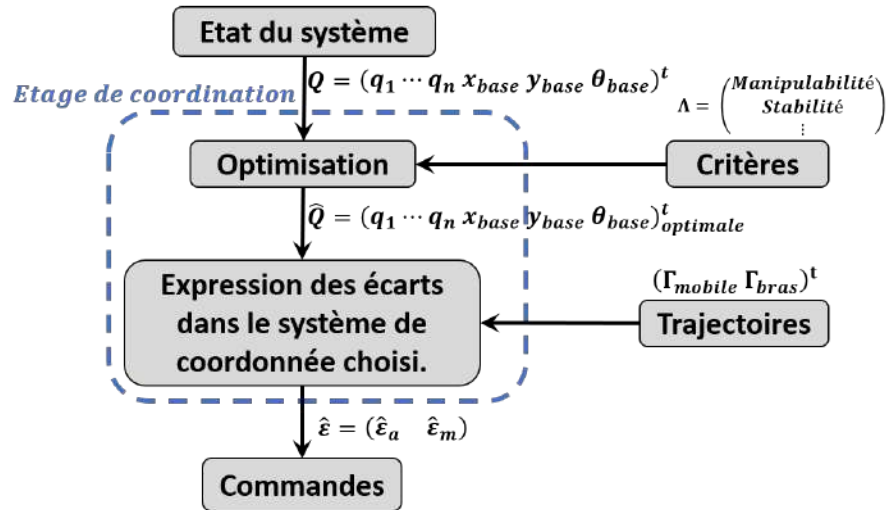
Etat du système

$Q = (q_1 \cdots q_n \; x_{base} \; y_{base} \; \theta_{base})^t$

Etage de coordination

$\Lambda = \begin{pmatrix} Manipulabilité \\ Stabilité \\ \vdots \end{pmatrix}$

Optimisation

Critères

$\widehat{Q} = (q_1 \cdots q_n \; x_{base} \; y_{base} \; \theta_{base})^t_{optimale}$

$(\Gamma_{mobile} \; \Gamma_{bras})^t$

Expression des écarts dans le système de coordonnée choisi.

Trajectoires

$\hat{\varepsilon} = (\hat{\varepsilon}_a \quad \hat{\varepsilon}_m)$

Commandes